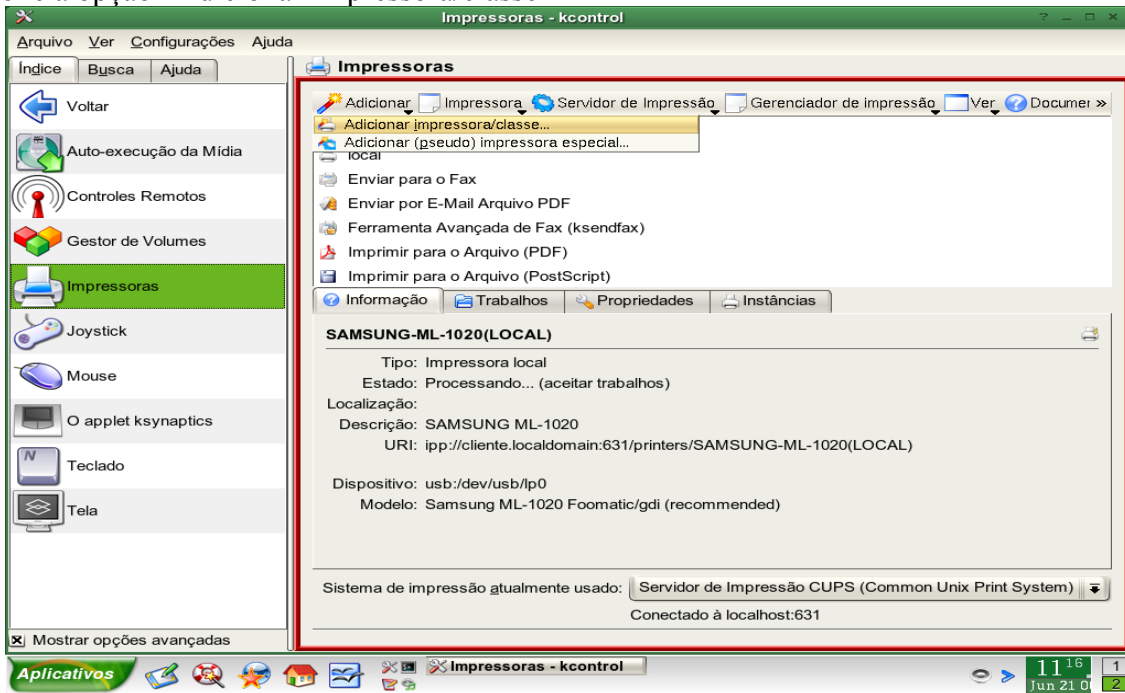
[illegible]

Impressoras - kcontrol

? _ □ ×

Arquivo Ver Configurações Ajuda

Índice Busca Ajuda

Voltar

Auto-execução da Mídia

Controles Remotos

Gestor de Volumes

Impressoras

Joystick

Mouse

O applet ksynaptics

Teclado

Tela

☒ Mostrar opções avançadas

Impressoras

Adicionar Impressora Servidor de Impressão Gerenciador de impressão Ver Documer »

Adicionar impressora/classe...

Adicionar (pseudo) impressora especial...

local

Enviar para o Fax

Enviar por E-Mail Arquivo PDF

Ferramenta Avançada de Fax (ksendfax)

Imprimir para o Arquivo (PDF)

Imprimir para o Arquivo (PostScript)

Informação Trabalhos Propriedades Instâncias

SAMSUNG-ML-1020(LOCAL)

Tipo: Impressora local

Estado: Processando... (aceitar trabalhos)

Localização:

Descrição: SAMSUNG ML-1020

URI: ipp://cliente.localdomain:631/printers/SAMSUNG-ML-1020(LOCAL)

Dispositivo: usb:/dev/usb/lp0

Modelo: Samsung ML-1020 Foomatic/gdi (recommended)

Sistema de impressão atualmente usado: Servidor de Impressão CUPS (Common Unix Print System)

Conectado à localhost:631

Aplicativos

Impressoras - kcontrol

11 16

Jun 21 0

1

2